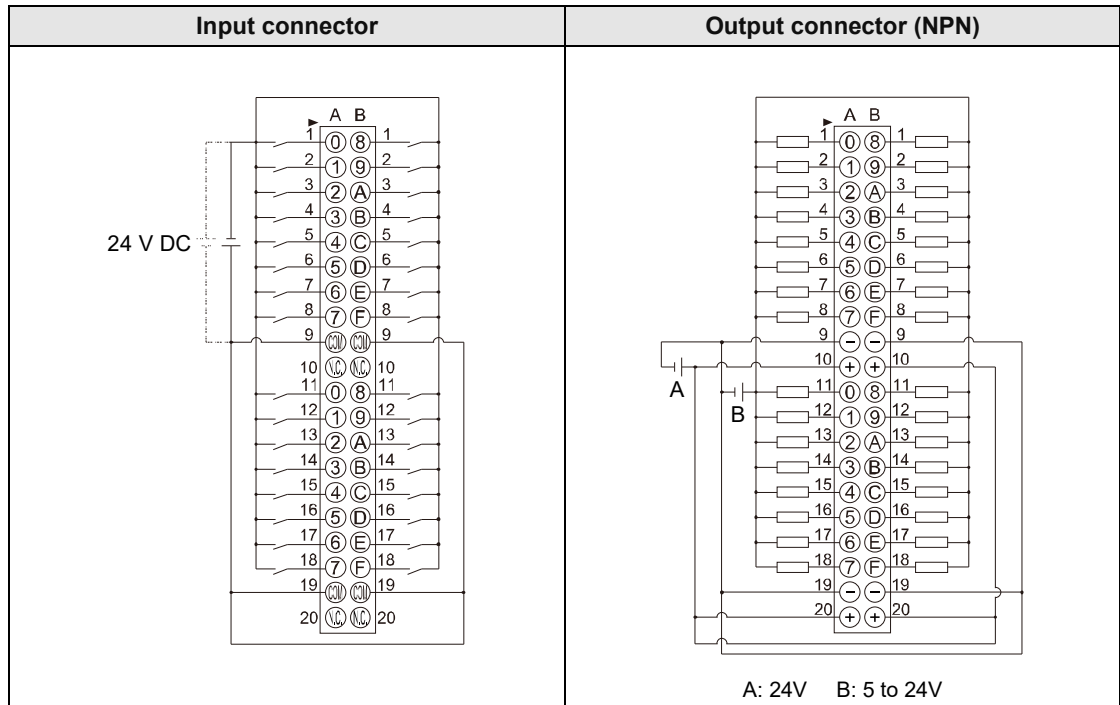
| Input connector | Output connector (NPN) |
|---|---|
| A B<br>1 0 8 1<br>2 1 9 2<br>3 2 A 3<br>4 3 B 4<br>5 4 C 5<br>6 5 D 6<br>7 6 E 7<br>8 7 F 8<br>9 COM COM 9<br>10 NC NC 10<br>11 0 8 11<br>12 1 9 12<br>13 2 A 13<br>14 3 B 14<br>15 4 C 15<br>16 5 D 16<br>17 6 E 17<br>18 7 F 18<br>19 COM COM 19<br>20 NC NC 20<br>24 V DC | A B<br>1 0 8 1<br>2 1 9 2<br>3 2 A 3<br>4 3 B 4<br>5 4 C 5<br>6 5 D 6<br>7 6 E 7<br>8 7 F 8<br>9 − − 9<br>10 + + 10<br>11 0 8 11<br>12 1 9 12<br>13 2 A 13<br>14 3 B 14<br>15 4 C 15<br>16 5 D 16<br>17 6 E 17<br>18 7 F 18<br>19 − − 19<br>20 + + 20<br>A<br>B<br>A: 24V B: 5 to 24V |